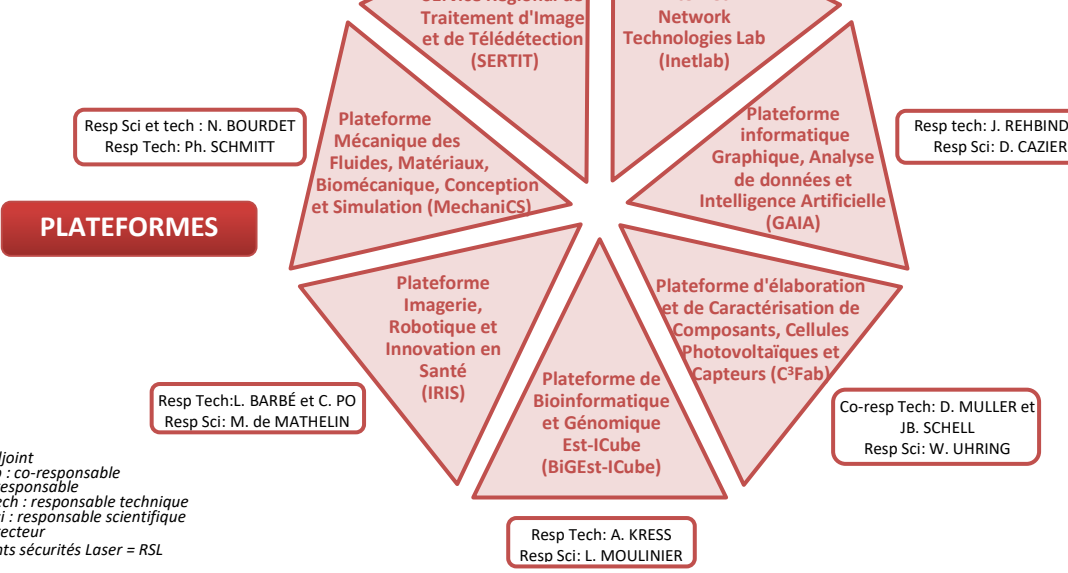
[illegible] Traitement d'Image et de Télédétection (SERTIT)

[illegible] Network Technologies Lab (Inetlab)

Resp Sci et tech : N. BOURDET
Resp Tech: Ph. SCHMITT

Plateforme Mécanique des Fluides, Matériaux, Biomécanique, Conception et Simulation (MechaniCS)

Plateforme informatique Graphique, Analyse de données et Intelligence Artificielle (GAIA)

Resp tech: J. REHBIND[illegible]
Resp Sci: D. CAZIER

PLATEFORMES

Plateforme Imagerie, Robotique et Innovation en Santé (IRIS)

Plateforme d'élaboration et de Caractérisation de Composants, Cellules Photovoltaïques et Capteurs (C³Fab)

Plateforme de Bioinformatique et Génomique Est-ICube (BiGEst-ICube)

Resp Tech:L. BARBÉ et C. PO
Resp Sci: M. de MATHELIN

Co-resp Tech: D. MULLER et JB. SCHELL
Resp Sci: W. UHRING

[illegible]ljoint
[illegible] : co-responsable
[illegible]esponsable
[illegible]ech : responsable technique
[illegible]i : responsable scientifique
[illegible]ecteur
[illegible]nts sécurités Laser = RSL

Resp Tech: A. KRESS
Resp Sci: L. MOULINIER